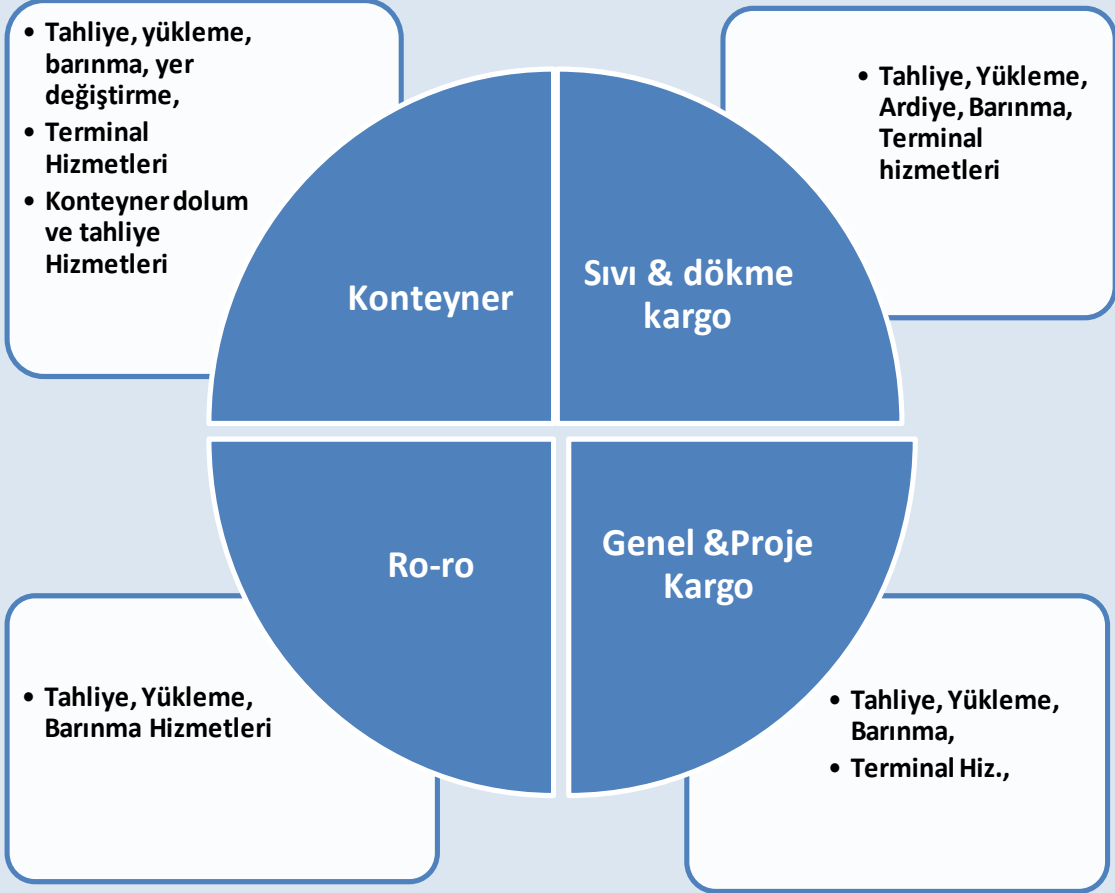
• Tahliye, yükleme, barınma, yer değiştirme,
• Terminal Hizmetleri
• Konteyner dolum ve tahliye Hizmetleri

• Tahliye, Yükleme, Ardiye, Barınma, Terminal hizmetleri

Konteyner

Sıvı & dökme kargo

Ro-ro

Genel &Proje Kargo

• Tahliye, Yükleme, Barınma Hizmetleri

• Tahliye, Yükleme, Barınma,
• Terminal Hiz.,